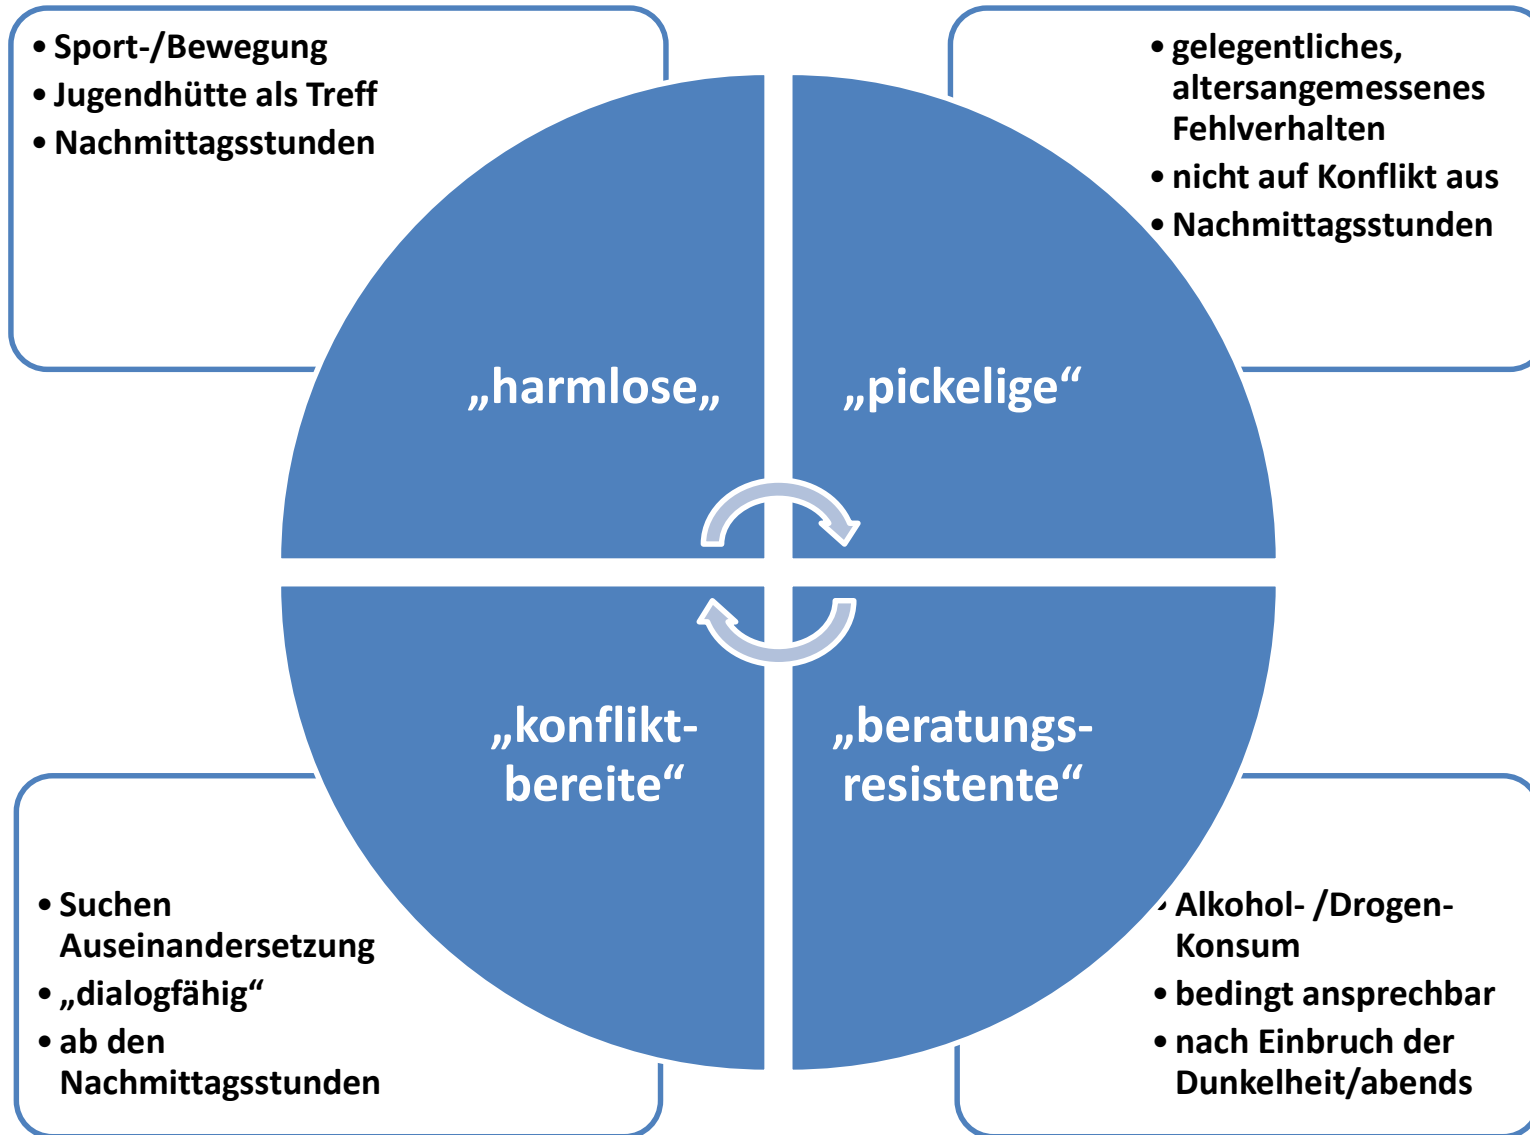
• Sport-/Bewegung
• Jugendhütte als Treff
• Nachmittagsstunden

• gelegentliches, altersangemessenes Fehlverhalten
• nicht auf Konflikt aus
• Nachmittagsstunden

„harmlose„

„pickelige“

„konflikt-bereite“

„beratungs-resistente“

• Suchen Auseinandersetzung
• „dialogfähig“
• ab den Nachmittagsstunden

• Alkohol- /Drogen-Konsum
• bedingt ansprechbar
• nach Einbruch der Dunkelheit/abends